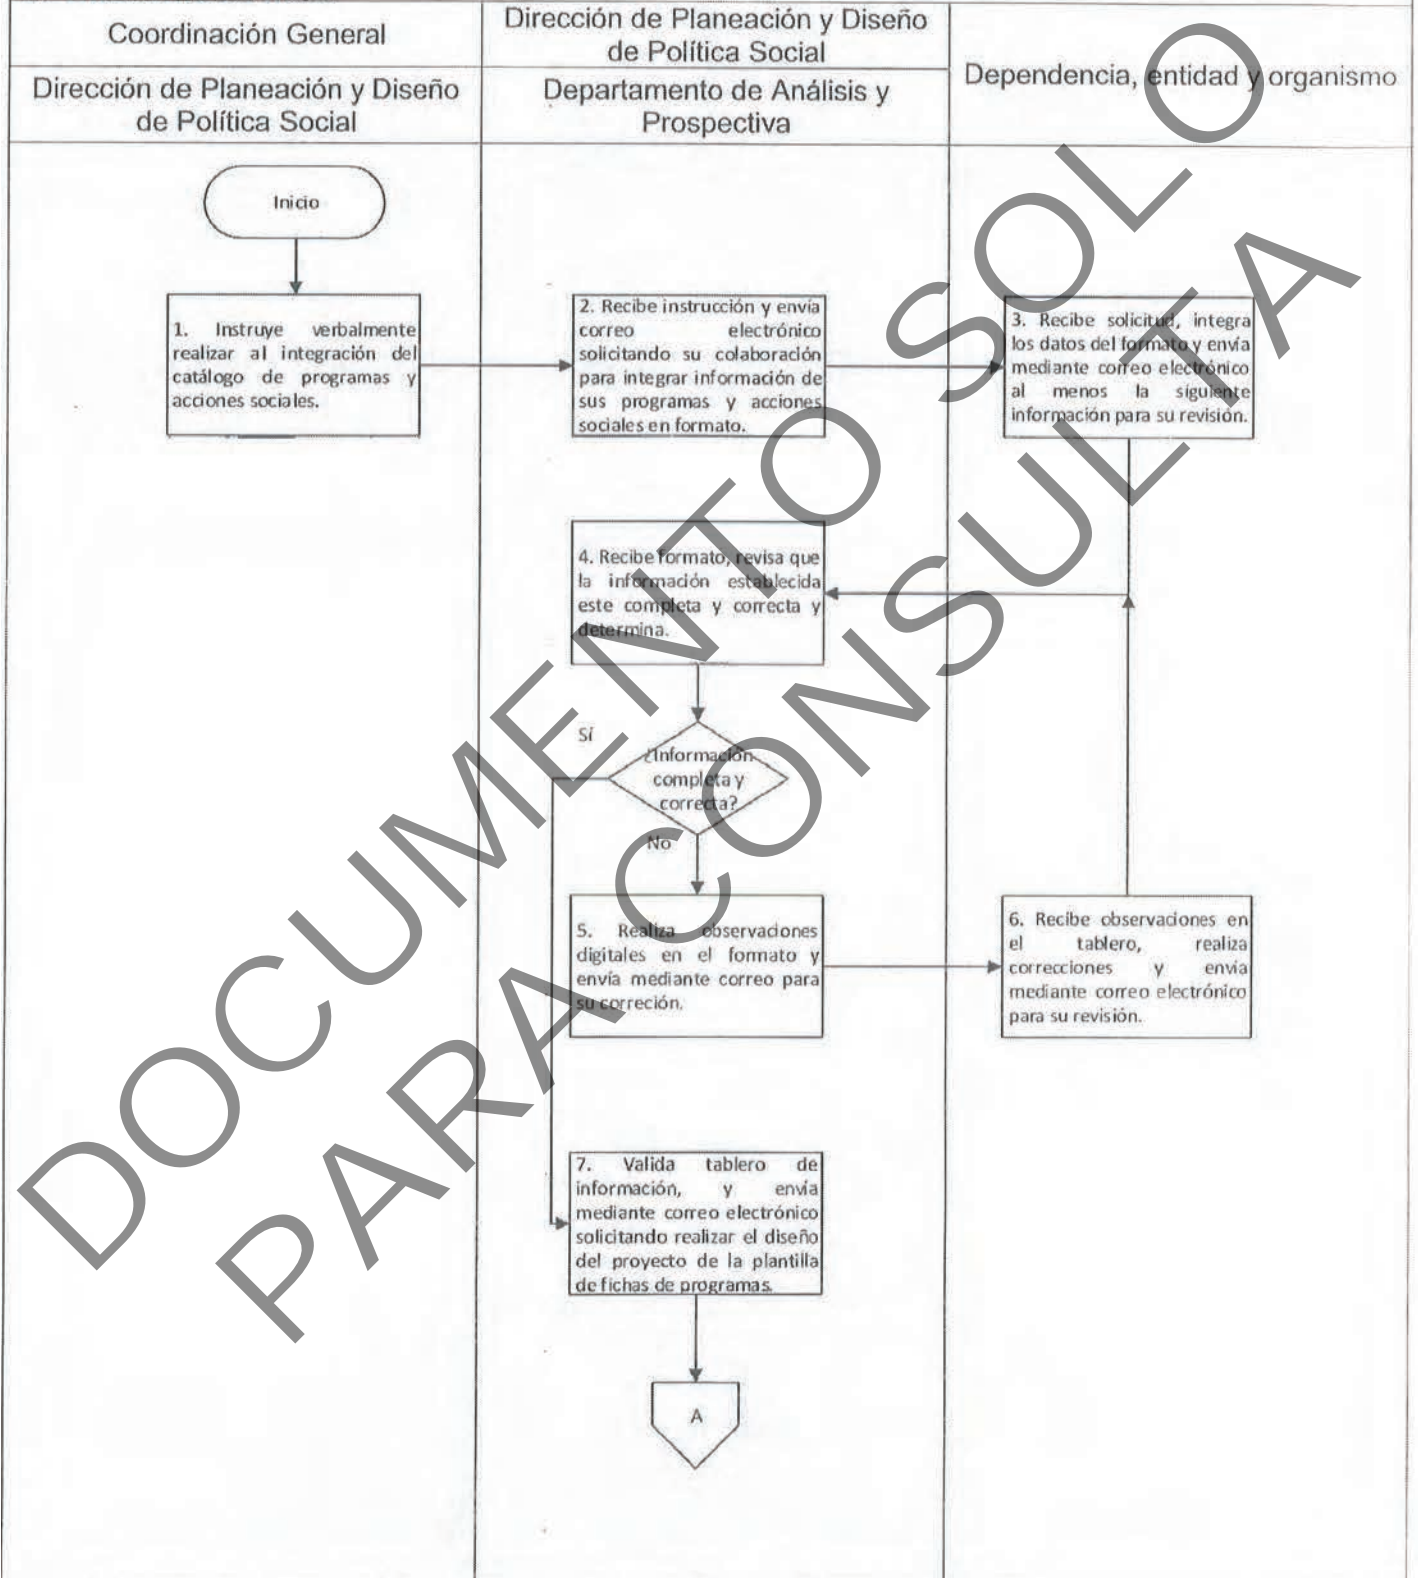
| Coordinación General | Dirección de Planeación y Diseño de Política Social | Dependencia, entidad y organismo |
|---|---|---|
| Dirección de Planeación y Diseño de Política Social | Departamento de Análisis y Prospectiva | |

Inicio

1. Instruye verbalmente realizar al integración del catálogo de programas y acciones sociales.

2. Recibe instrucción y envía correo electrónico solicitando su colaboración para integrar información de sus programas y acciones sociales en formato.

3. Recibe solicitud, integra los datos del formato y envía mediante correo electrónico al menos la siguiente información para su revisión.

4. Recibe formato, revisa que la información establecida este completa y correcta y determina.

¿Información completa y correcta?

Sí

No

5. Realiza observaciones digitales en el formato y envía mediante correo para su correción.

6. Recibe observaciones en el tablero, realiza correcciones y envía mediante correo electrónico para su revisión.

7. Valida tablero de información, y envía mediante correo electrónico solicitando realizar el diseño del proyecto de la plantilla de fichas de programas.

A

DOCUMENTO SOLO PARA CONSULTA